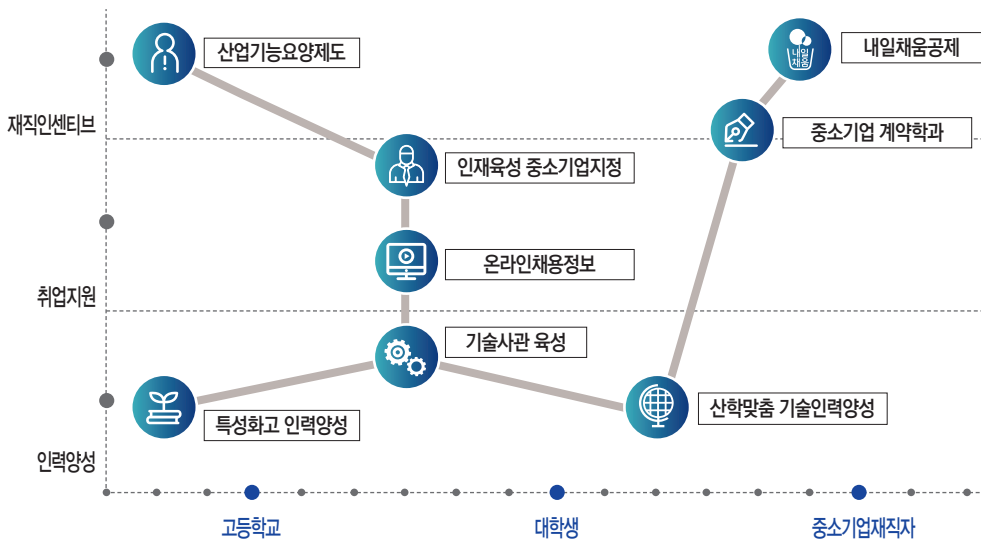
재직인센티브

취업지원

인력양성

산업기능요양제도

인재육성 중소기업지정

온라인채용정보

기술사관 육성

특성화고 인력양성

산학맞춤 기술인력양성

중소기업 계약학과

내일채움공제

내일 채움

고등학교

대학생

중소기업재직자